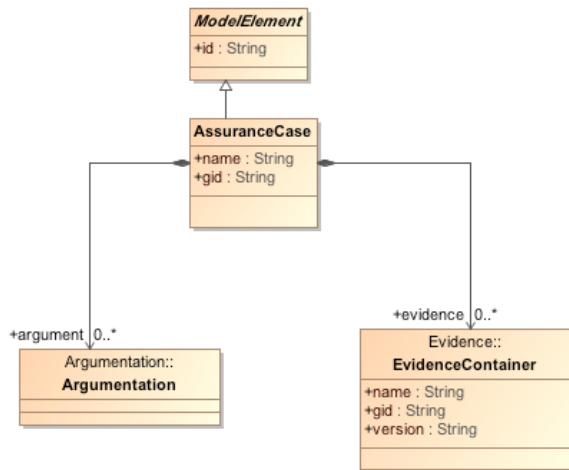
ModelElement

+id : String

AssuranceCase

+name : String
+gid : String

+argument 0..*

Argumentation::
Argumentation

+evidence 0..*

Evidence::
EvidenceContainer

+name : String
+gid : String
+version : String